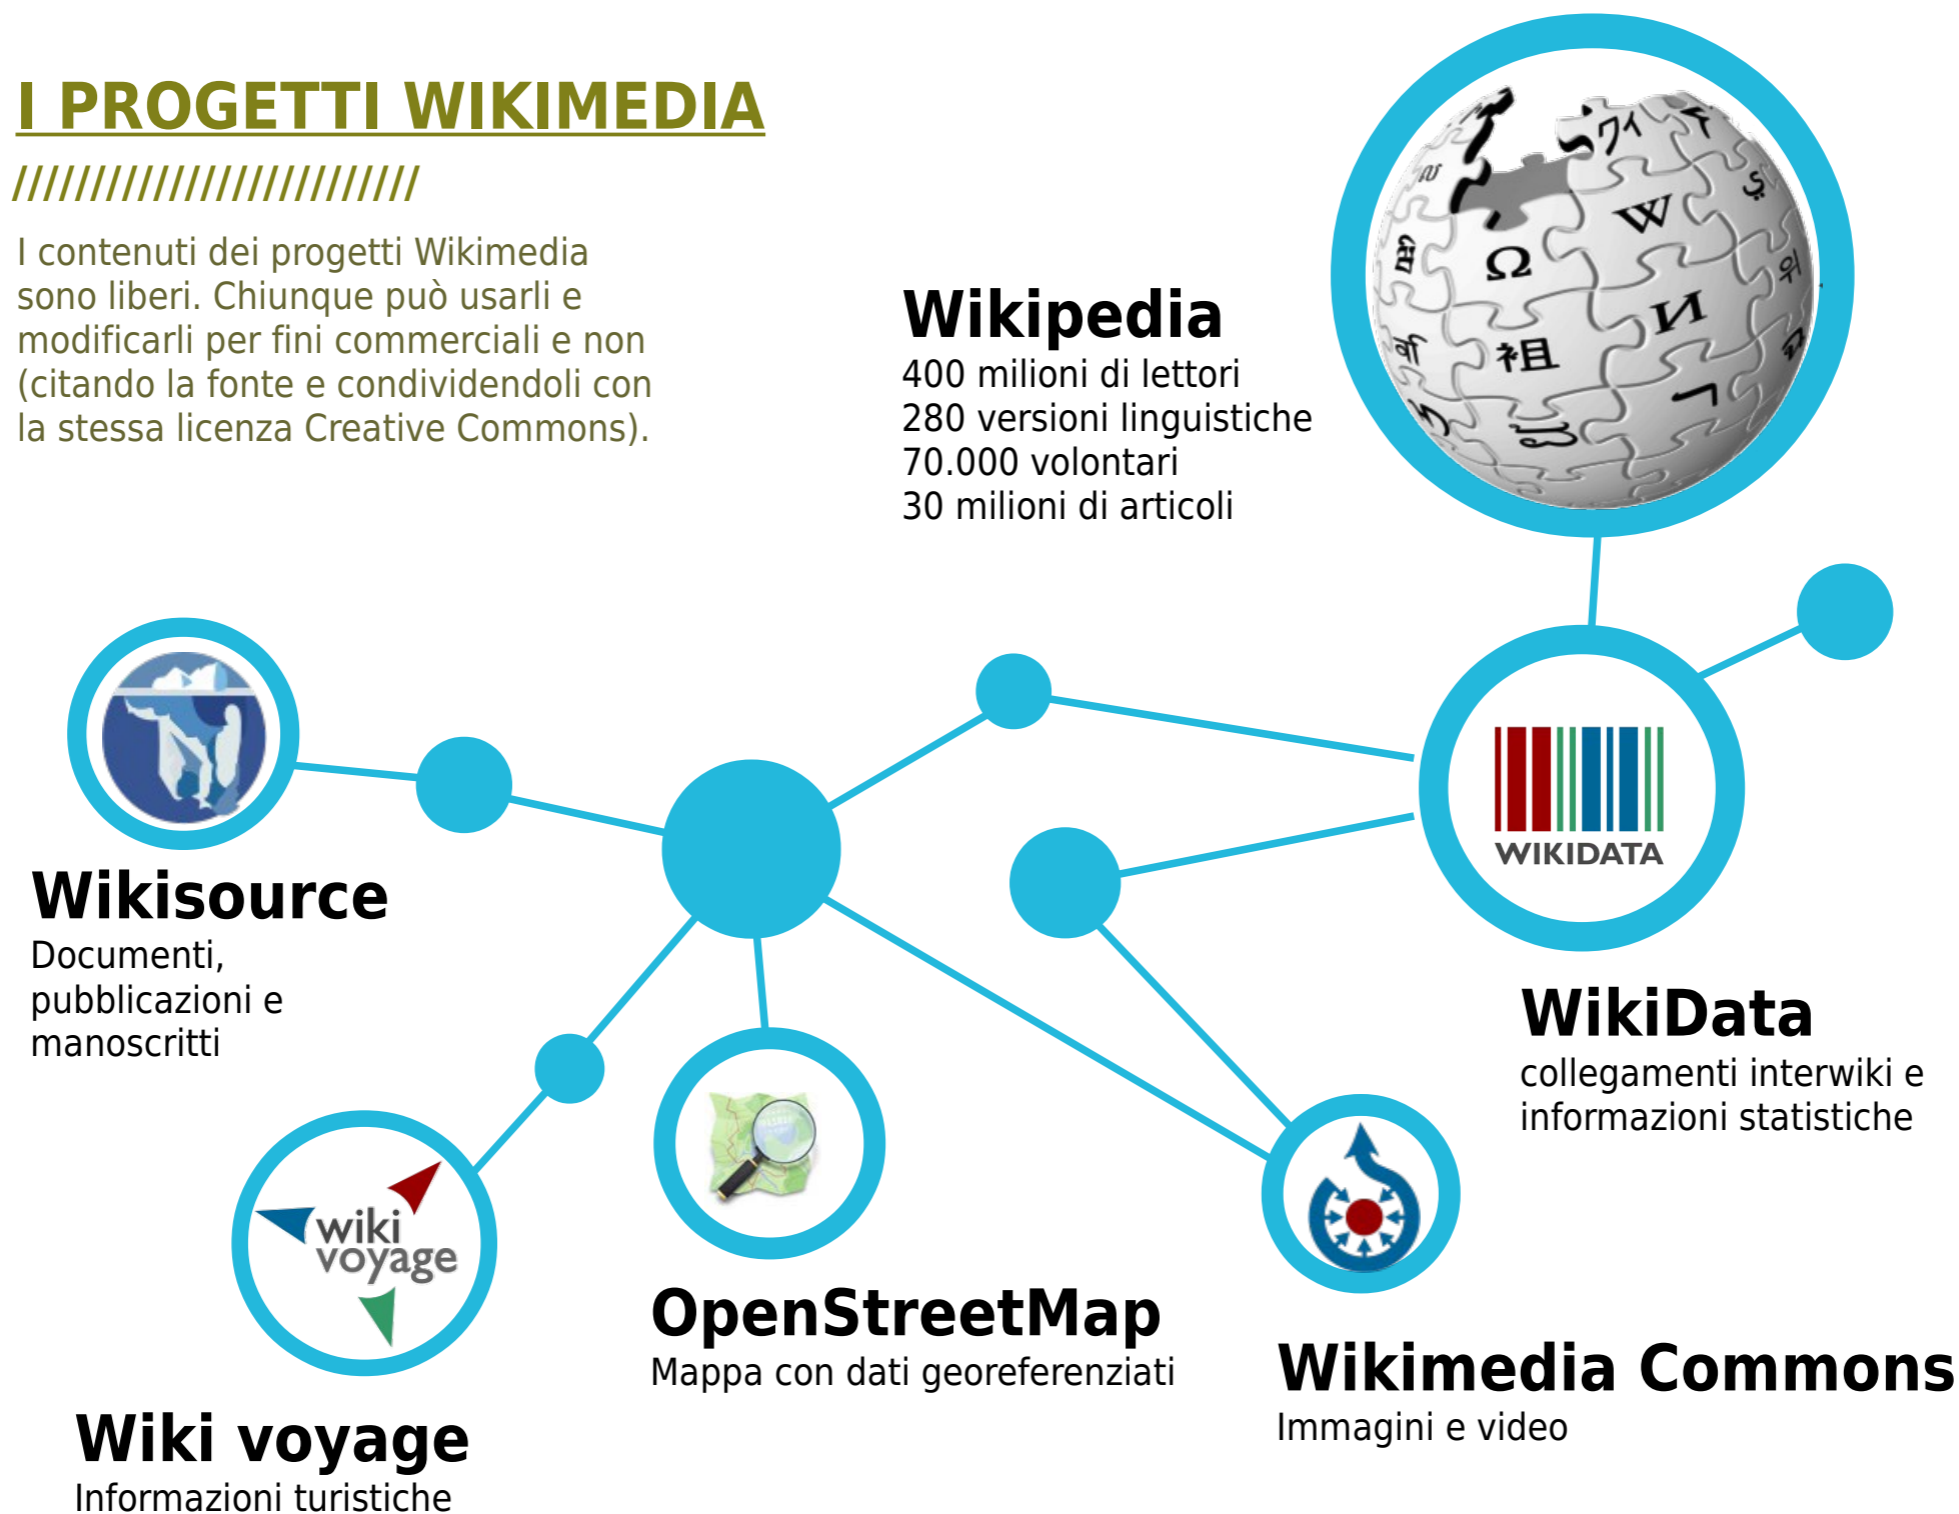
I PROGETTI WIKIMEDIA

//////////////////////////

I contenuti dei progetti Wikimedia sono liberi. Chiunque può usarli e modificarli per fini commerciali e non (citando la fonte e condividendoli con la stessa licenza Creative Commons).

Wikipedia
400 milioni di lettori
280 versioni linguistiche
70.000 volontari
30 milioni di articoli

WIKIDATA

Wikisource
Documenti, pubblicazioni e manoscritti

WikiData
collegamenti interwiki e informazioni statistiche

wiki voyage

OpenStreetMap
Mappa con dati georeferenziati

Wikimedia Commons
Immagini e video

Wiki voyage
Informazioni turistiche